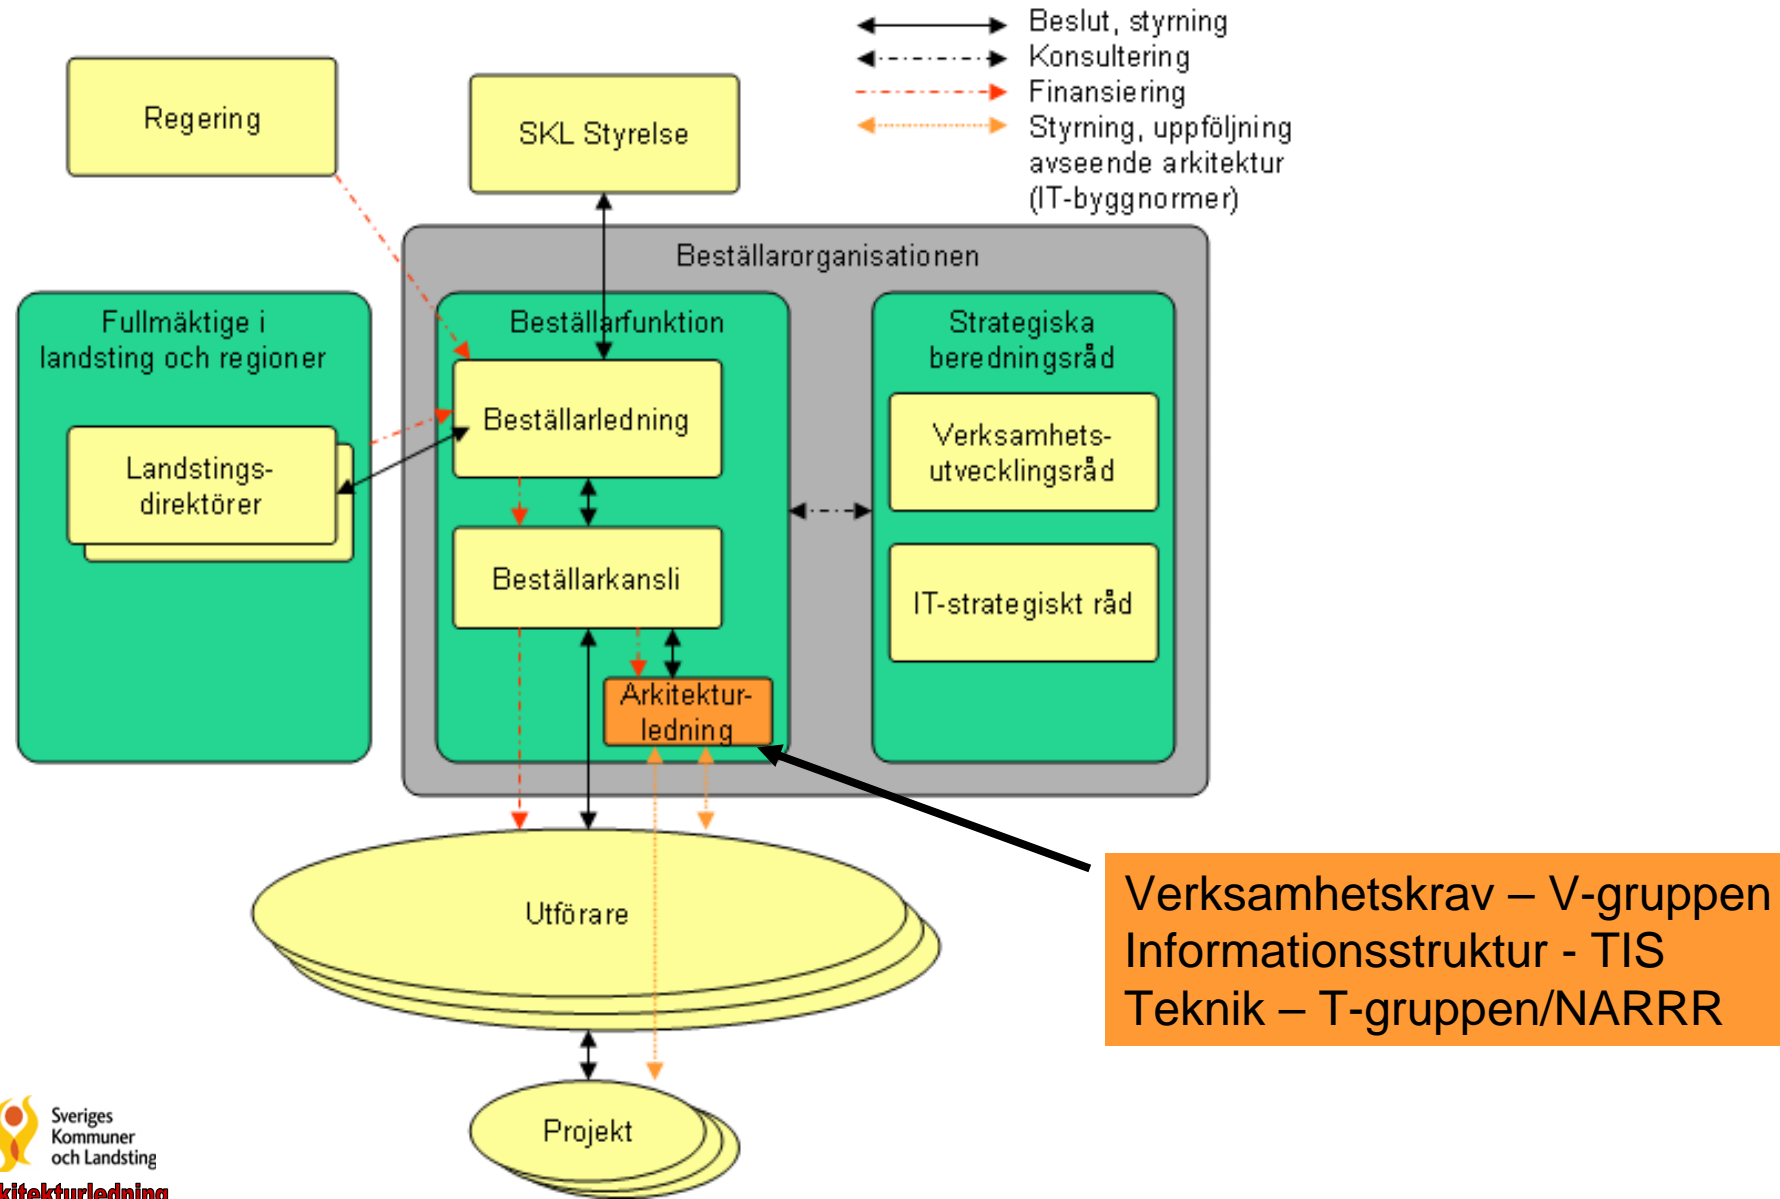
Beslut, styrning
Konsultering
Finansiering
Styrning, uppföljning avseende arkitektur (IT-byggnormer)

Regering

SKL Styrelse

Beställarorganisationen

Fullmäktige i landsting och regioner

Landstings-direktörer

Beställarfunktion

Beställarledning

Beställarkansli

Arkitektur-ledning

Strategiska beredningsråd

Verksamhets-utvecklingsråd

IT-strategiskt råd

Utförare

Projekt

Verksamhetskrav – V-gruppen
Informationsstruktur - TIS
Teknik – T-gruppen/NARRR

Sveriges Kommuner och Landsting

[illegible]kitekturledning